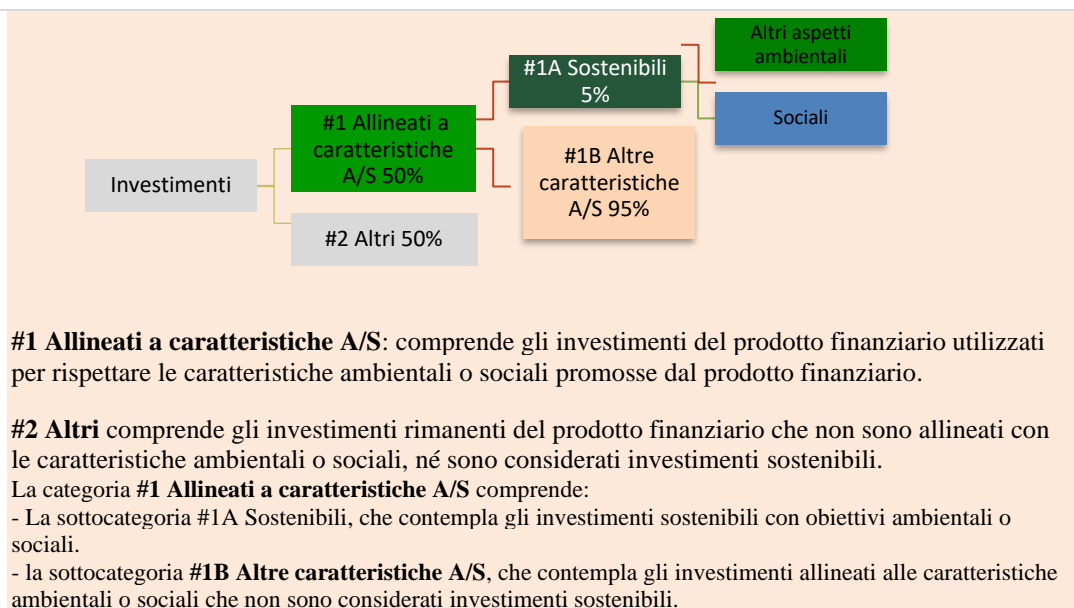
Altri aspetti ambientali

#1A Sostenibili 5%

Sociali

#1 Allineati a caratteristiche A/S 50%

#1B Altre caratteristiche A/S 95%

Investimenti

#2 Altri 50%

**#1 Allineati a caratteristiche A/S**: comprende gli investimenti del prodotto finanziario utilizzati per rispettare le caratteristiche ambientali o sociali promosse dal prodotto finanziario.

**#2 Altri** comprende gli investimenti rimanenti del prodotto finanziario che non sono allineati con le caratteristiche ambientali o sociali, né sono considerati investimenti sostenibili.
La categoria **#1 Allineati a caratteristiche A/S** comprende:
- La sottocategoria #1A Sostenibili, che contempla gli investimenti sostenibili con obiettivi ambientali o sociali.
- la sottocategoria **#1B Altre caratteristiche A/S**, che contempla gli investimenti allineati alle caratteristiche ambientali o sociali che non sono considerati investimenti sostenibili.